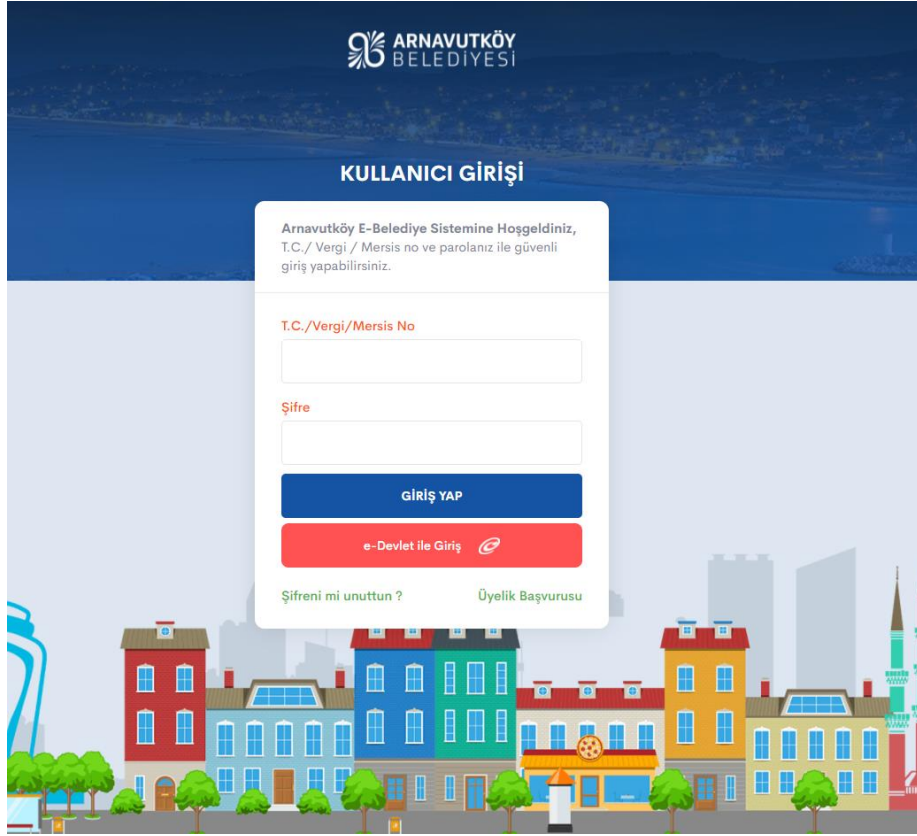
ARNAVUTKÖY
BELEDİYESİ

KULLANICI GİRİŞİ

Arnavutköy E-Belediye Sistemine Hoşgeldiniz, T.C./ Vergi / Mersis no ve parolanız ile güvenli giriş yapabilirsiniz.

T.C./Vergi/Mersis No

Şifre

GİRİŞ YAP

e-Devlet ile Giriş

Şifreni mi unuttun ?

Üyelik Başvurusu